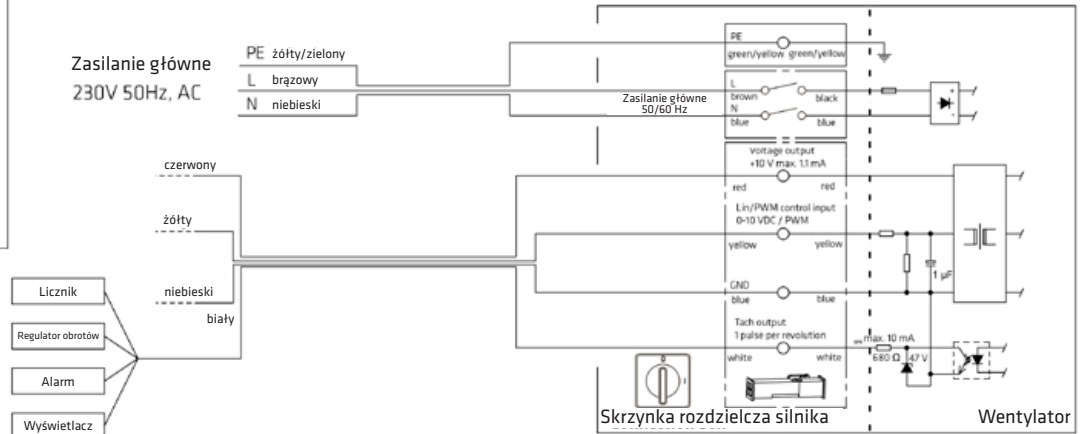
Zasilanie główne
230V 50Hz, AC

PE żółty/zielony
L brązowy
N niebieski

PE
green/yellow green/yellow

L
brown black
N
blue blue

Zasilanie główne
50/60 Hz

czerwony

Voltage output
+10 V max. 1.1 mA
red red

żółty

Lin/PWM control input
0-10 VDC / PWM
yellow yellow

1 µF

niebieski

GND
blue blue

biały

Tach output
1 pulse per revolution
white white

max. 10 mA
680 Ω 47 V

Licznik
Regulator obrotów
Alarm
Wyświetlacz

0
I

Skrzynka rozdzielcza silnika
Wentylator